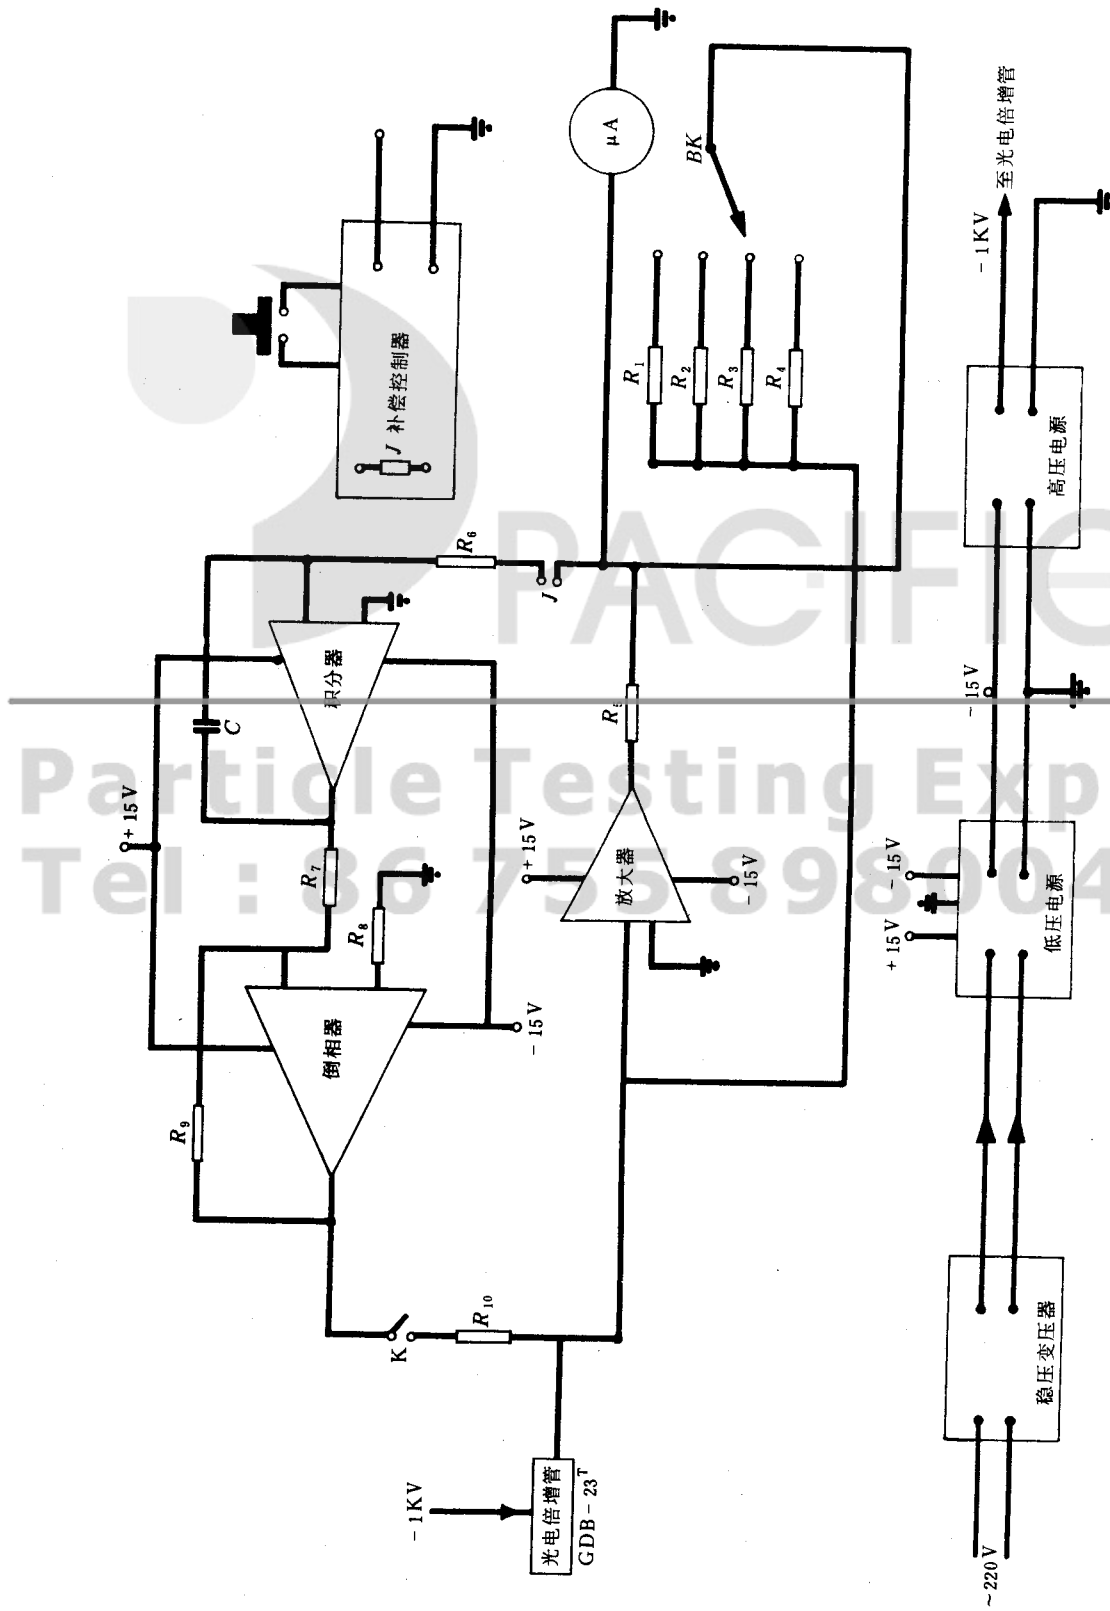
μA
BK
J 补偿控制器
$R_1$
$R_2$
$R_3$
$R_4$
$R_6$
J
积分器
C
+15 V
$R_5$
+15 V
放大器
-15 V
$R_7$
$R_8$
倒相器
-15 V
$R_9$
K
$R_{10}$
-1KV
光电倍增管 GDB-23$^T$
-1KV
至光电倍增管
高压电源
-15 V
-15 V
+15 V
低压电源
稳压变压器
~220 V
PACIFIC
Particle Testing Exp
Tel : 86 755 898004